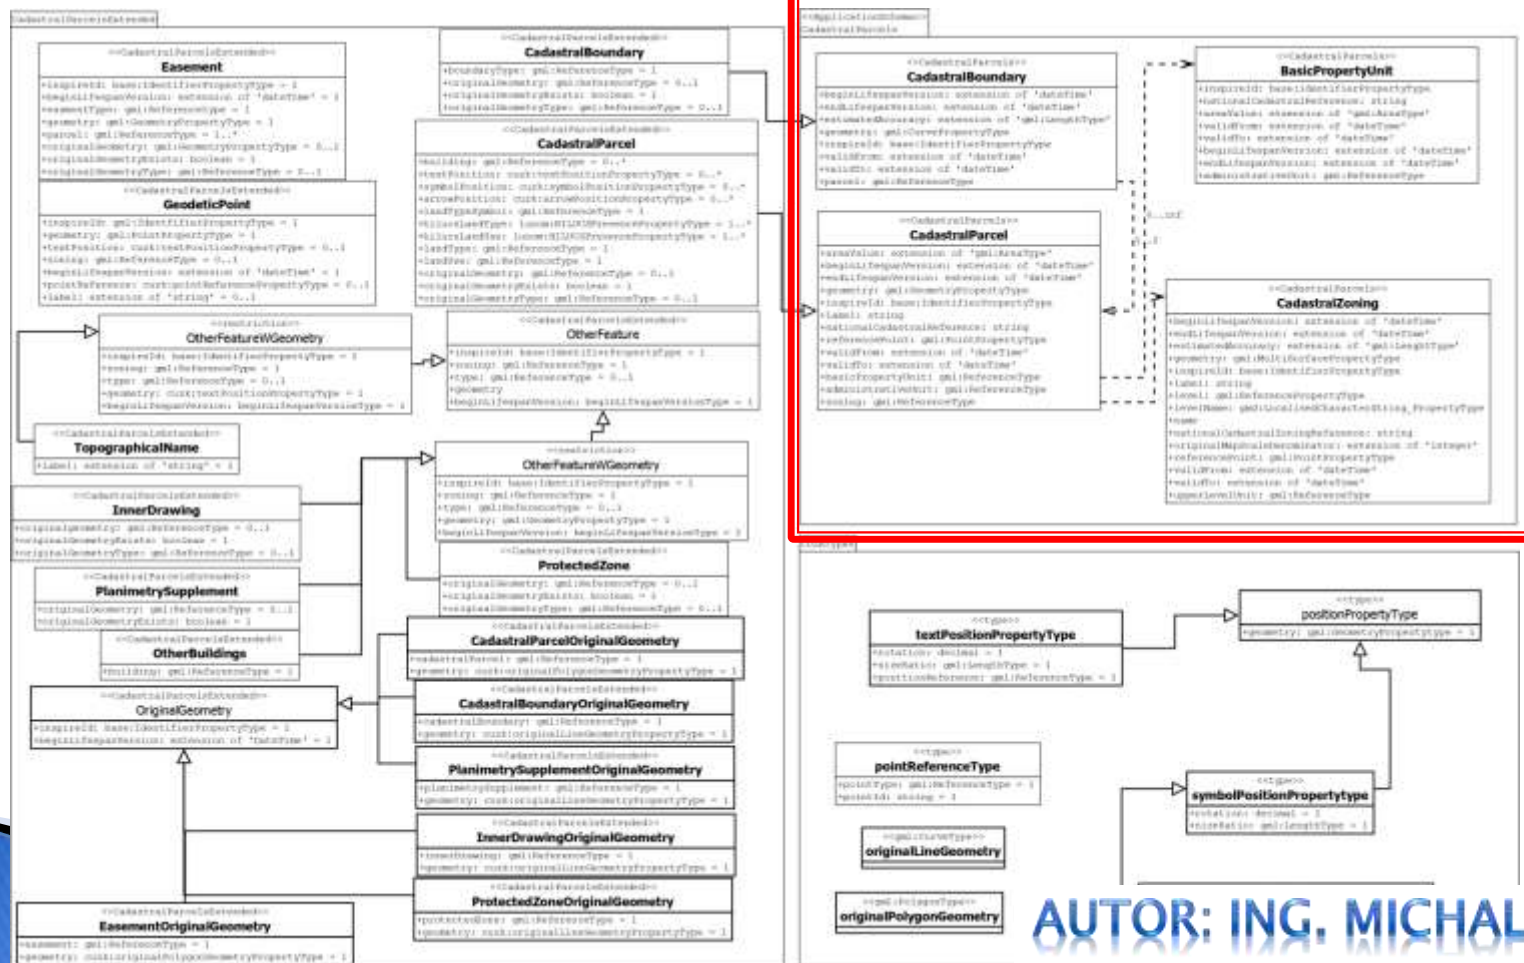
CadastralParcelsExtended

<<CadastralParcelsExtended>>
Easement
+inspireId: base:IdentifierPropertyType = 1
+beginLifespanVersion: extension of 'dateTime' = 1
+easementType: gml:ReferenceType = 1
+geometry: gml:GeometryPropertyType = 1
+parcel: gml:ReferenceType = 1..*
+originalGeometry: gml:GeometryPropertyType = 0..1
+originalGeometryExists: boolean = 1
+originalGeometryType: gml:ReferenceType = 0..1

<<CadastralParcelsExtended>>
GeodeticPoint
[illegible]

<<CadastralParcelsExtended>>
CadastralBoundary
+boundaryType: gml:ReferenceType = 1
+originalGeometry: gml:ReferenceType = 0..1
+originalGeometryExists: boolean = 1
+originalGeometryType: gml:ReferenceType = 0..1

<<CadastralParcelsExtended>>
CadastralParcel
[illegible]

<<restriction>>
OtherFeatureGeometry
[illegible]

<<CadastralParcelsExtended>>
OtherFeature
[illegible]

<<CadastralParcelsExtended>>
TopographicalName
+label: extension of 'string' = 1

<<restriction>>
OtherFeatureWGeometry
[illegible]

<<CadastralParcelsExtended>>
InnerDrawing
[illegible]

<<CadastralParcelsExtended>>
ProtectedZone
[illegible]

<<CadastralParcelsExtended>>
PlanimetrySupplement
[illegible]

<<CadastralParcelsExtended>>
OtherBuildings
+building: gml:ReferenceType = 1

<<CadastralParcelsExtended>>
CadastralParcelOriginalGeometry
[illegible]

<<CadastralParcelsExtended>>
OriginalGeometry
+inspireId: base:IdentifierPropertyType = 1
+beginLifespanVersion: extension of 'dateTime' = 1

<<CadastralParcelsExtended>>
CadastralBoundaryOriginalGeometry
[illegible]

<<CadastralParcelsExtended>>
PlanimetrySupplementOriginalGeometry
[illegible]

<<CadastralParcelsExtended>>
InnerDrawingOriginalGeometry
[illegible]

<<CadastralParcelsExtended>>
ProtectedZoneOriginalGeometry
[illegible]

<<CadastralParcelsExtended>>
EasementOriginalGeometry
+easement: gml:ReferenceType = 1
+geometry: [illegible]

<<ApplicationSchema>>
CadastralParcels

<<CadastralParcels>>
CadastralBoundary
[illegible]

<<CadastralParcels>>
BasicPropertyUnit
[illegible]

<<CadastralParcels>>
CadastralParcel
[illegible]

0..*
1

<<CadastralParcels>>
CadastralZoning
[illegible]

<<type>>
textPositionPropertyType
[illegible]

<<type>>
positionPropertyType
+geometry: gml:GeometryPropertyType = 1

<<type>>
pointReferenceType
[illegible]

<<type>>
symbolPositionPropertytype
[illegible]

<<gml:CurveType>>
originalLineGeometry

<<gml:PolygonType>>
originalPolygonGeometry

AUTOR: ING. MICHAL